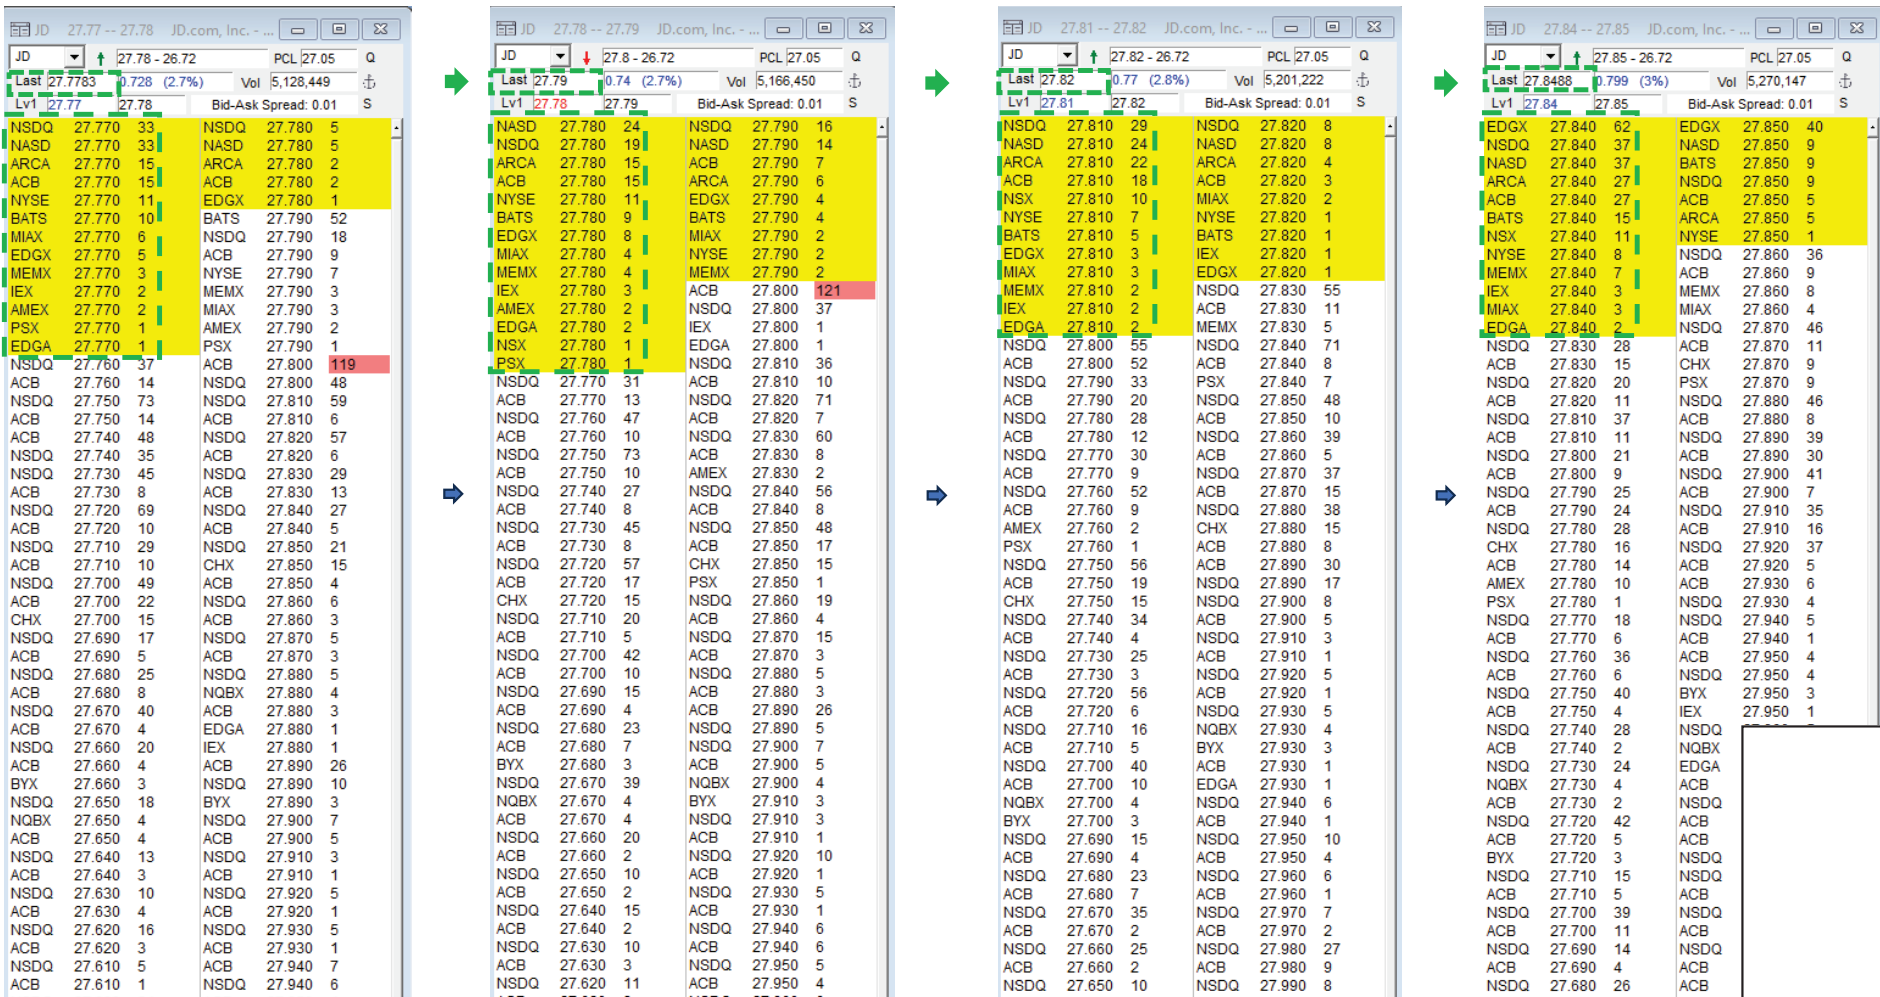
JD 27.77 -- 27.78 JD.com, Inc. - ...

| JD | 27.78 - 26.72 | PCL 27.05 | Q |
|---|---|---|---|
| Last 27.7783 | 0.728 (2.7%) | Vol 5,128,449 | |
| Lv1 27.77 | 27.78 | Bid-Ask Spread: 0.01 | S |

| | | | | | |
|---|---|---|---|---|---|
| NSDQ | 27.770 | 33 | NSDQ | 27.780 | 5 |
| NASD | 27.770 | 33 | NASD | 27.780 | 5 |
| ARCA | 27.770 | 15 | ARCA | 27.780 | 2 |
| ACB | 27.770 | 15 | ACB | 27.780 | 2 |
| NYSE | 27.770 | 11 | EDGX | 27.780 | 1 |
| BATS | 27.770 | 10 | BATS | 27.790 | 52 |
| MIAX | 27.770 | 6 | NSDQ | 27.790 | 18 |
| EDGX | 27.770 | 5 | ACB | 27.790 | 9 |
| MEMX | 27.770 | 3 | NYSE | 27.790 | 7 |
| IEX | 27.770 | 2 | MEMX | 27.790 | 3 |
| AMEX | 27.770 | 2 | MIAX | 27.790 | 3 |
| PSX | 27.770 | 1 | AMEX | 27.790 | 2 |
| EDGA | 27.770 | 1 | PSX | 27.790 | 1 |
| NSDQ | 27.760 | 37 | ACB | 27.800 | 119 |
| ACB | 27.760 | 14 | NSDQ | 27.800 | 48 |
| NSDQ | 27.750 | 73 | NSDQ | 27.810 | 59 |
| ACB | 27.750 | 14 | ACB | 27.810 | 6 |
| ACB | 27.740 | 48 | NSDQ | 27.820 | 57 |
| NSDQ | 27.740 | 35 | ACB | 27.820 | 6 |
| NSDQ | 27.730 | 45 | NSDQ | 27.830 | 29 |
| ACB | 27.730 | 8 | ACB | 27.830 | 13 |
| NSDQ | 27.720 | 69 | NSDQ | 27.840 | 27 |
| ACB | 27.720 | 10 | ACB | 27.840 | 5 |
| NSDQ | 27.710 | 29 | NSDQ | 27.850 | 21 |
| ACB | 27.710 | 10 | CHX | 27.850 | 15 |
| NSDQ | 27.700 | 49 | ACB | 27.850 | 4 |
| ACB | 27.700 | 22 | NSDQ | 27.860 | 6 |
| CHX | 27.700 | 15 | ACB | 27.860 | 3 |
| NSDQ | 27.690 | 17 | NSDQ | 27.870 | 5 |
| ACB | 27.690 | 5 | ACB | 27.870 | 3 |
| NSDQ | 27.680 | 25 | NSDQ | 27.880 | 5 |
| ACB | 27.680 | 8 | NQBX | 27.880 | 4 |
| NSDQ | 27.670 | 40 | ACB | 27.880 | 3 |
| ACB | 27.670 | 4 | EDGA | 27.880 | 1 |
| NSDQ | 27.660 | 20 | IEX | 27.880 | 1 |
| ACB | 27.660 | 4 | ACB | 27.890 | 26 |
| BYX | 27.660 | 3 | NSDQ | 27.890 | 10 |
| NSDQ | 27.650 | 18 | BYX | 27.890 | 3 |
| NQBX | 27.650 | 4 | NSDQ | 27.900 | 7 |
| ACB | 27.650 | 4 | ACB | 27.900 | 5 |
| NSDQ | 27.640 | 13 | NSDQ | 27.910 | 3 |
| ACB | 27.640 | 3 | ACB | 27.910 | 1 |
| NSDQ | 27.630 | 10 | NSDQ | 27.920 | 5 |
| ACB | 27.630 | 4 | ACB | 27.920 | 1 |
| NSDQ | 27.620 | 16 | NSDQ | 27.930 | 5 |
| ACB | 27.620 | 3 | ACB | 27.930 | 1 |
| NSDQ | 27.610 | 5 | ACB | 27.940 | 7 |
| ACB | 27.610 | 1 | NSDQ | 27.940 | 6 |

JD 27.78 -- 27.79 JD.com, Inc. - ...

| JD | 27.8 - 26.72 | PCL 27.05 | Q |
|---|---|---|---|
| Last 27.79 | 0.74 (2.7%) | Vol 5,166,450 | |
| Lv1 27.78 | 27.79 | Bid-Ask Spread: 0.01 | S |

| | | | | | |
|---|---|---|---|---|---|
| NASD | 27.780 | 24 | NSDQ | 27.790 | 16 |
| NSDQ | 27.780 | 19 | NASD | 27.790 | 14 |
| ARCA | 27.780 | 15 | ACB | 27.790 | 7 |
| ACB | 27.780 | 15 | ARCA | 27.790 | 6 |
| NYSE | 27.780 | 11 | EDGX | 27.790 | 4 |
| BATS | 27.780 | 9 | BATS | 27.790 | 4 |
| EDGX | 27.780 | 8 | MIAX | 27.790 | 2 |
| MIAX | 27.780 | 4 | NYSE | 27.790 | 2 |
| MEMX | 27.780 | 4 | MEMX | 27.790 | 2 |
| IEX | 27.780 | 3 | ACB | 27.800 | 121 |
| AMEX | 27.780 | 2 | NSDQ | 27.800 | 37 |
| EDGA | 27.780 | 2 | IEX | 27.800 | 1 |
| NSX | 27.780 | 2 | EDGA | 27.800 | 1 |
| PSX | 27.780 | 1 | NSDQ | 27.810 | 36 |
| NSDQ | 27.770 | 31 | ACB | 27.810 | 10 |
| ACB | 27.770 | 13 | NSDQ | 27.820 | 71 |
| NSDQ | 27.760 | 47 | ACB | 27.820 | 7 |
| ACB | 27.760 | 10 | NSDQ | 27.830 | 60 |
| NSDQ | 27.750 | 73 | ACB | 27.830 | 8 |
| ACB | 27.750 | 10 | AMEX | 27.830 | 2 |
| NSDQ | 27.740 | 27 | NSDQ | 27.840 | 56 |
| ACB | 27.740 | 8 | ACB | 27.840 | 8 |
| NSDQ | 27.730 | 45 | NSDQ | 27.850 | 48 |
| ACB | 27.730 | 8 | ACB | 27.850 | 17 |
| NSDQ | 27.720 | 57 | CHX | 27.850 | 15 |
| ACB | 27.720 | 17 | PSX | 27.850 | 1 |
| CHX | 27.720 | 15 | NSDQ | 27.860 | 19 |
| NSDQ | 27.710 | 20 | ACB | 27.860 | 4 |
| ACB | 27.710 | 5 | NSDQ | 27.870 | 15 |
| NSDQ | 27.700 | 42 | ACB | 27.870 | 3 |
| ACB | 27.700 | 10 | NSDQ | 27.880 | 5 |
| NSDQ | 27.690 | 15 | ACB | 27.880 | 3 |
| ACB | 27.690 | 4 | ACB | 27.890 | 26 |
| NSDQ | 27.680 | 23 | NSDQ | 27.890 | 5 |
| ACB | 27.680 | 7 | NSDQ | 27.900 | 7 |
| BYX | 27.680 | 3 | ACB | 27.900 | 5 |
| NSDQ | 27.670 | 39 | NQBX | 27.900 | 4 |
| NQBX | 27.670 | 4 | BYX | 27.910 | 3 |
| ACB | 27.670 | 4 | NSDQ | 27.910 | 3 |
| NSDQ | 27.660 | 20 | ACB | 27.910 | 1 |
| ACB | 27.660 | 2 | NSDQ | 27.920 | 10 |
| NSDQ | 27.650 | 10 | ACB | 27.920 | 1 |
| ACB | 27.650 | 2 | NSDQ | 27.930 | 5 |
| NSDQ | 27.640 | 15 | ACB | 27.930 | 1 |
| ACB | 27.640 | 2 | NSDQ | 27.940 | 6 |
| NSDQ | 27.630 | 10 | ACB | 27.940 | 6 |
| ACB | 27.630 | 3 | NSDQ | 27.950 | 5 |
| NSDQ | 27.620 | 11 | ACB | 27.950 | 4 |

JD 27.81 -- 27.82 JD.com, Inc. - ...

| JD | 27.82 - 26.72 | PCL 27.05 | Q |
|---|---|---|---|
| Last 27.82 | 0.77 (2.8%) | Vol 5,201,222 | |
| Lv1 27.81 | 27.82 | Bid-Ask Spread: 0.01 | S |

| | | | | | |
|---|---|---|---|---|---|
| NSDQ | 27.810 | 29 | NSDQ | 27.820 | 8 |
| NASD | 27.810 | 24 | NASD | 27.820 | 8 |
| ARCA | 27.810 | 22 | ARCA | 27.820 | 4 |
| ACB | 27.810 | 18 | ACB | 27.820 | 3 |
| NSX | 27.810 | 10 | MIAX | 27.820 | 2 |
| NYSE | 27.810 | 7 | NYSE | 27.820 | 1 |
| BATS | 27.810 | 5 | BATS | 27.820 | 1 |
| EDGX | 27.810 | 3 | IEX | 27.820 | 1 |
| MIAX | 27.810 | 3 | EDGX | 27.820 | 1 |
| MEMX | 27.810 | 2 | NSDQ | 27.830 | 55 |
| IEX | 27.810 | 2 | ACB | 27.830 | 11 |
| EDGA | 27.810 | 2 | MEMX | 27.830 | 5 |
| NSDQ | 27.800 | 55 | NSDQ | 27.840 | 71 |
| ACB | 27.800 | 52 | ACB | 27.840 | 8 |
| NSDQ | 27.790 | 33 | PSX | 27.840 | 7 |
| ACB | 27.790 | 20 | NSDQ | 27.850 | 48 |
| NSDQ | 27.780 | 28 | ACB | 27.850 | 10 |
| ACB | 27.780 | 12 | NSDQ | 27.860 | 39 |
| NSDQ | 27.770 | 30 | ACB | 27.860 | 5 |
| ACB | 27.770 | 9 | NSDQ | 27.870 | 37 |
| NSDQ | 27.760 | 52 | ACB | 27.870 | 15 |
| ACB | 27.760 | 9 | NSDQ | 27.880 | 38 |
| AMEX | 27.760 | 2 | CHX | 27.880 | 15 |
| PSX | 27.760 | 1 | ACB | 27.880 | 8 |
| NSDQ | 27.750 | 56 | NSDQ | 27.890 | 30 |
| ACB | 27.750 | 19 | NSDQ | 27.890 | 17 |
| CHX | 27.750 | 15 | NSDQ | 27.900 | 8 |
| NSDQ | 27.740 | 34 | ACB | 27.900 | 5 |
| ACB | 27.740 | 4 | NSDQ | 27.910 | 3 |
| NSDQ | 27.730 | 25 | ACB | 27.910 | 1 |
| ACB | 27.730 | 3 | NSDQ | 27.920 | 5 |
| NSDQ | 27.720 | 56 | ACB | 27.920 | 1 |
| ACB | 27.720 | 6 | NSDQ | 27.930 | 5 |
| NSDQ | 27.710 | 16 | NQBX | 27.930 | 4 |
| ACB | 27.710 | 5 | BYX | 27.930 | 3 |
| NSDQ | 27.700 | 40 | ACB | 27.930 | 1 |
| ACB | 27.700 | 10 | EDGA | 27.930 | 1 |
| NQBX | 27.700 | 4 | NSDQ | 27.940 | 6 |
| BYX | 27.700 | 3 | ACB | 27.940 | 1 |
| NSDQ | 27.690 | 15 | NSDQ | 27.950 | 10 |
| ACB | 27.690 | 4 | ACB | 27.950 | 4 |
| NSDQ | 27.680 | 23 | NSDQ | 27.960 | 6 |
| ACB | 27.680 | 7 | ACB | 27.960 | 1 |
| NSDQ | 27.670 | 35 | NSDQ | 27.970 | 7 |
| ACB | 27.670 | 2 | ACB | 27.970 | 2 |
| NSDQ | 27.660 | 25 | NSDQ | 27.980 | 27 |
| ACB | 27.660 | 2 | ACB | 27.980 | 9 |
| NSDQ | 27.650 | 10 | NSDQ | 27.990 | 8 |

JD 27.84 -- 27.85 JD.com, Inc. - ...

| JD | 27.85 - 26.72 | PCL 27.05 | Q |
|---|---|---|---|
| Last 27.8488 | 0.799 (3%) | Vol 5,270,147 | |
| Lv1 27.84 | 27.85 | Bid-Ask Spread: 0.01 | S |

| | | | | | |
|---|---|---|---|---|---|
| EDGX | 27.840 | 62 | EDGX | 27.850 | 40 |
| NSDQ | 27.840 | 37 | NASD | 27.850 | 9 |
| NASD | 27.840 | 37 | BATS | 27.850 | 9 |
| ARCA | 27.840 | 27 | NSDQ | 27.850 | 9 |
| ACB | 27.840 | 27 | ACB | 27.850 | 5 |
| BATS | 27.840 | 15 | ARCA | 27.850 | 5 |
| NSX | 27.840 | 11 | NYSE | 27.850 | 1 |
| NYSE | 27.840 | 8 | NSDQ | 27.860 | 36 |
| MEMX | 27.840 | 7 | ACB | 27.860 | 9 |
| IEX | 27.840 | 3 | MEMX | 27.860 | 8 |
| MIAX | 27.840 | 3 | MIAX | 27.860 | 4 |
| EDGA | 27.840 | 2 | NSDQ | 27.870 | 46 |
| NSDQ | 27.830 | 28 | ACB | 27.870 | 11 |
| ACB | 27.830 | 15 | CHX | 27.870 | 9 |
| NSDQ | 27.820 | 20 | PSX | 27.870 | 9 |
| ACB | 27.820 | 11 | NSDQ | 27.880 | 46 |
| NSDQ | 27.810 | 37 | ACB | 27.880 | 8 |
| ACB | 27.810 | 11 | NSDQ | 27.890 | 39 |
| NSDQ | 27.800 | 21 | ACB | 27.890 | 30 |
| ACB | 27.800 | 9 | NSDQ | 27.900 | 41 |
| NSDQ | 27.790 | 25 | ACB | 27.900 | 7 |
| ACB | 27.790 | 24 | NSDQ | 27.910 | 35 |
| NSDQ | 27.780 | 28 | ACB | 27.910 | 16 |
| CHX | 27.780 | 16 | NSDQ | 27.920 | 37 |
| ACB | 27.780 | 14 | ACB | 27.920 | 5 |
| AMEX | 27.780 | 10 | ACB | 27.930 | 6 |
| PSX | 27.780 | 1 | NSDQ | 27.930 | 4 |
| NSDQ | 27.770 | 18 | NSDQ | 27.940 | 5 |
| ACB | 27.770 | 6 | ACB | 27.940 | 1 |
| NSDQ | 27.760 | 36 | ACB | 27.950 | 4 |
| ACB | 27.760 | 6 | NSDQ | 27.950 | 4 |
| NSDQ | 27.750 | 40 | BYX | 27.950 | 3 |
| ACB | 27.750 | 4 | IEX | 27.950 | 1 |
| NSDQ | 27.740 | 28 | NSDQ | | |
| ACB | 27.740 | 2 | NQBX | | |
| NSDQ | 27.730 | 24 | EDGA | | |
| NQBX | 27.730 | 4 | ACB | | |
| ACB | 27.730 | 2 | NSDQ | | |
| NSDQ | 27.720 | 42 | ACB | | |
| ACB | 27.720 | 5 | ACB | | |
| BYX | 27.720 | 3 | NSDQ | | |
| NSDQ | 27.710 | 15 | NSDQ | | |
| ACB | 27.710 | 5 | ACB | | |
| NSDQ | 27.700 | 39 | NSDQ | | |
| ACB | 27.700 | 11 | ACB | | |
| NSDQ | 27.690 | 14 | NSDQ | | |
| ACB | 27.690 | 4 | ACB | | |
| NSDQ | 27.680 | 26 | ACB | | |